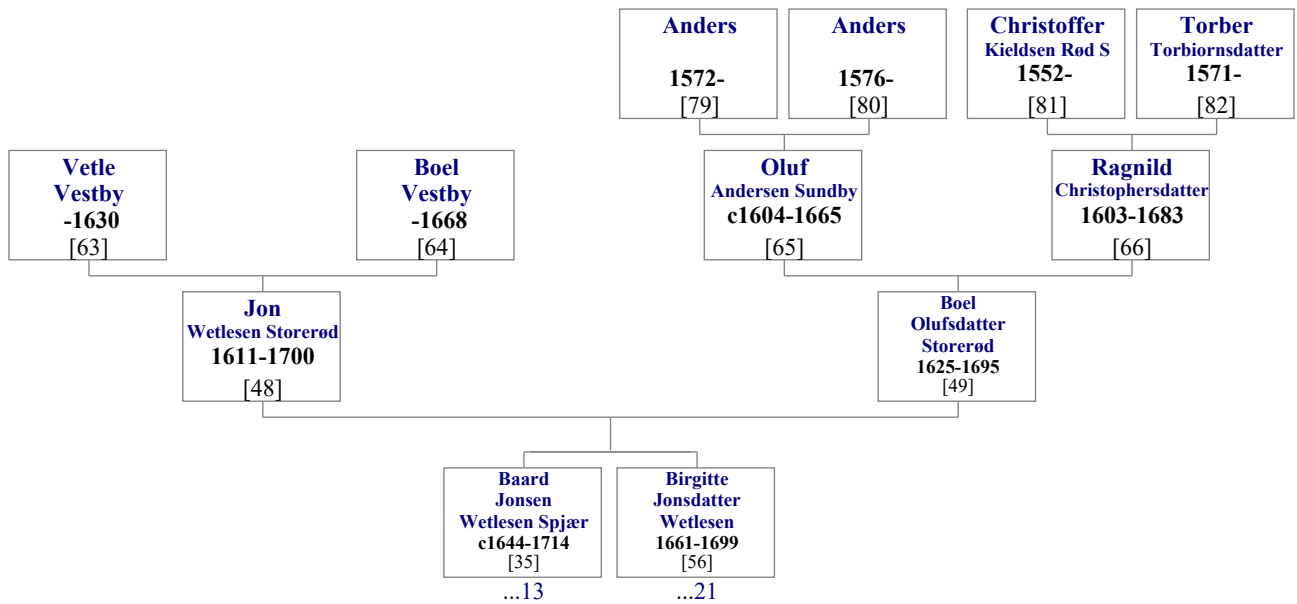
Anders
1572-
[79]

Anders
1576-
[80]

Christoffer
Kieldsen Rød S
1552-
[81]

Torber
Torbiornsdatter
1571-
[82]

Vetle
Vestby
-1630
[63]

Boel
Vestby
-1668
[64]

Oluf
Andersen Sundby
c1604-1665
[65]

Ragnild
Christophersdatter
1603-1683
[66]

Jon
Wetlesen Storerød
1611-1700
[48]

Boel
Olufsdatter
Storerød
1625-1695
[49]

Baard
Jonsen
Wetlesen Spjær
c1644-1714
[35]
...13

Birgitte
Jonsdatter
Wetlesen
1661-1699
[56]
...21